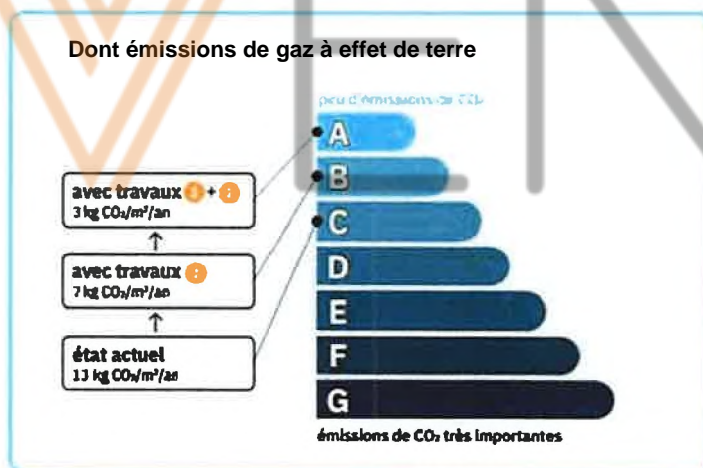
Dont émissions de gaz à effet de terre

peu d'émissions de $CO_2$

A
B
C
D
E
F
G

émissions de $CO_2$ très importantes

avec travaux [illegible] + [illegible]
3 kg $CO_2/m^2/an$

↑

avec travaux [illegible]
7 kg $CO_2/m^2/an$

↑

état actuel
13 kg $CO_2/m^2/an$